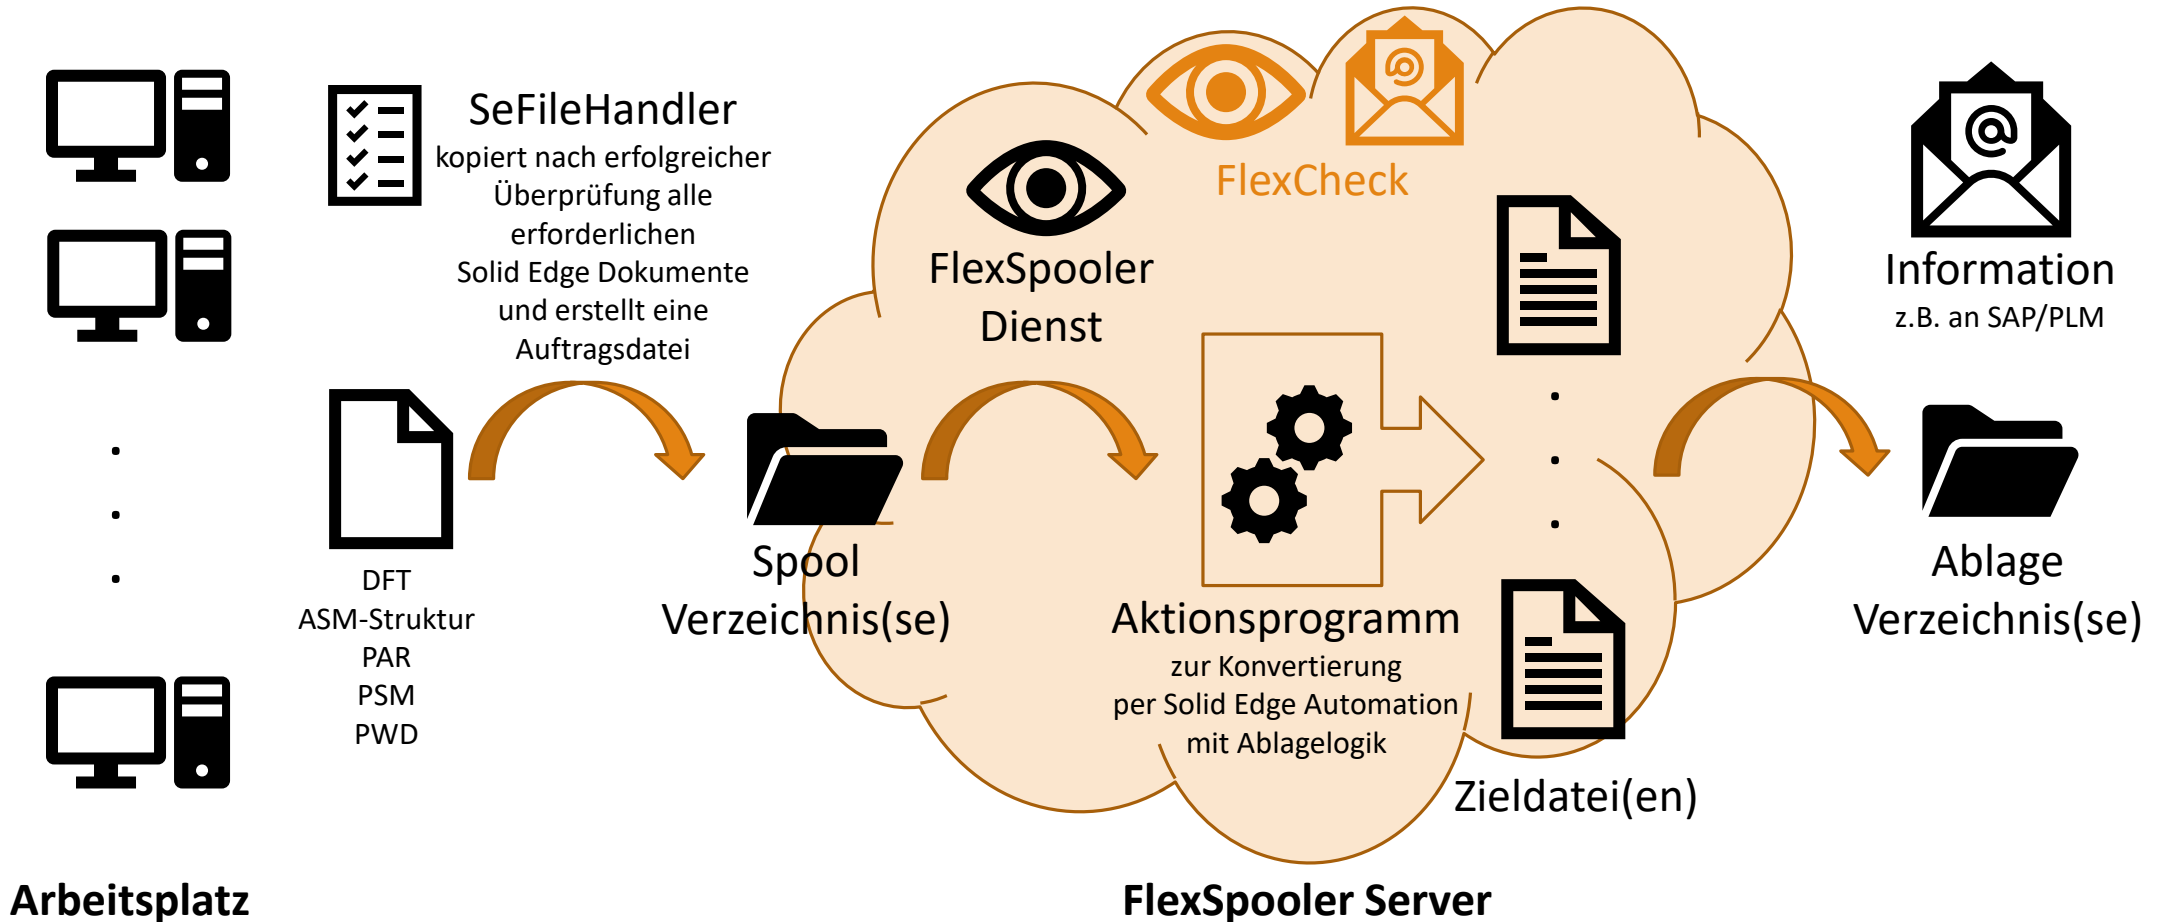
SeFileHandler
kopiert nach erfolgreicher Überprüfung alle erforderlichen Solid Edge Dokumente und erstellt eine Auftragsdatei

FlexCheck

FlexSpooler Dienst

Information
z.B. an SAP/PLM

DFT
ASM-Struktur
PAR
PSM
PWD

Spool Verzeichnis(se)

Aktionsprogramm
zur Konvertierung per Solid Edge Automation mit Ablagelogik

Ablage Verzeichnis(se)

Zieldatei(en)

Arbeitsplatz

FlexSpooler Server